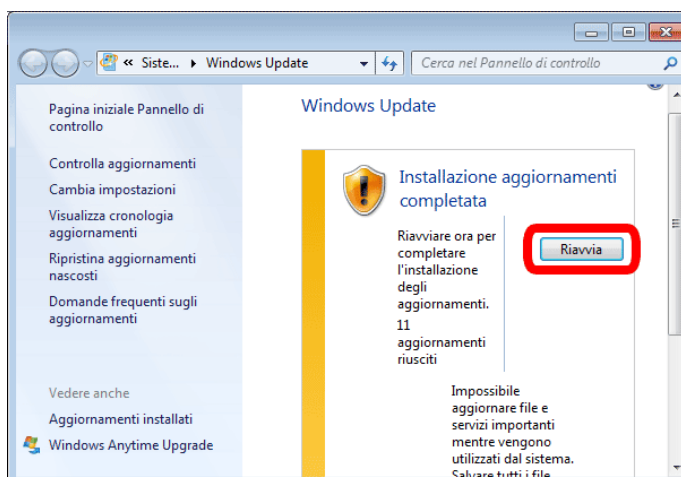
« Siste... ▸ Windows Update

Cerca nel Pannello di controllo

Pagina iniziale Pannello di controllo

Controlla aggiornamenti

Cambia impostazioni

Visualizza cronologia aggiornamenti

Ripristina aggiornamenti nascosti

Domande frequenti sugli aggiornamenti

Vedere anche

Aggiornamenti installati

Windows Anytime Upgrade

Windows Update

Installazione aggiornamenti completata

Riavviare ora per completare l'installazione degli aggiornamenti.

11 aggiornamenti riusciti

Riavvia

Impossibile aggiornare file e servizi importanti mentre vengono utilizzati dal sistema. Salvare tutti i file